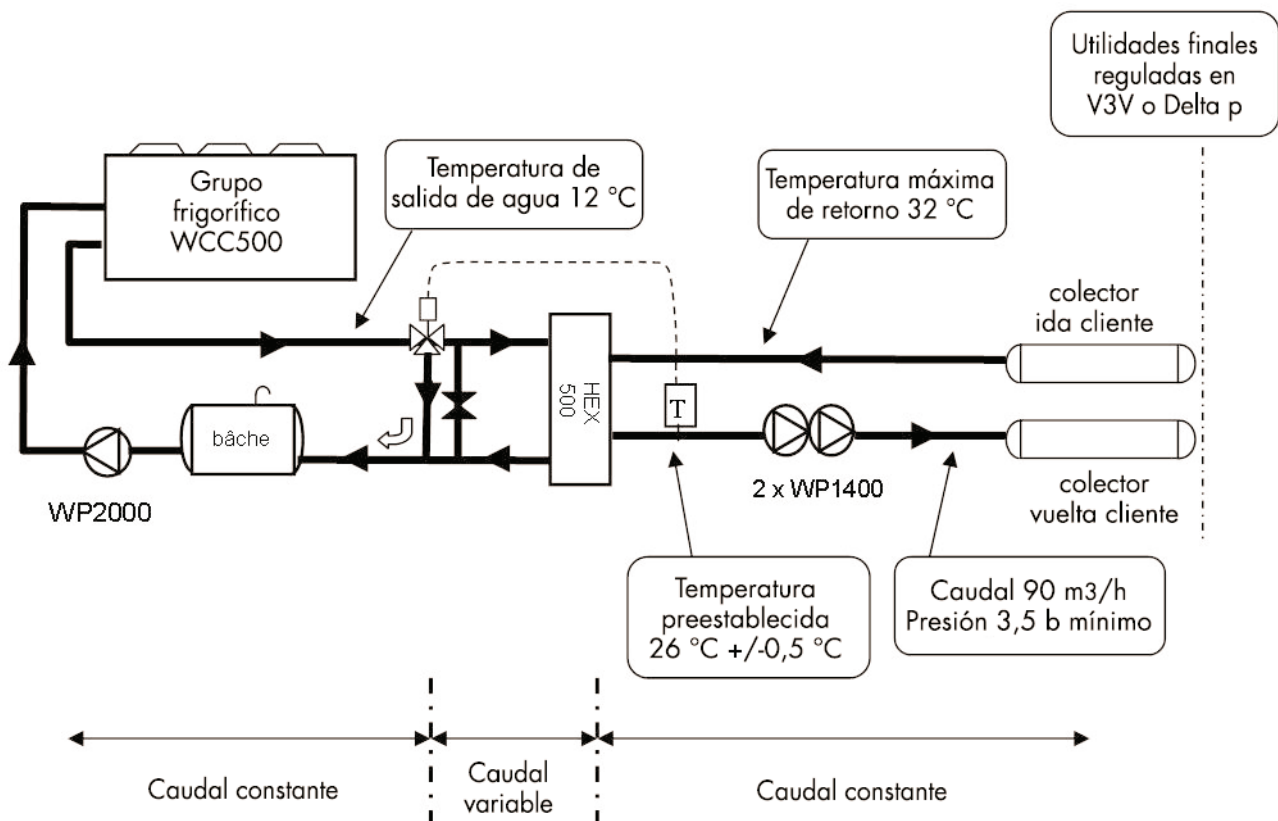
Utilidades finales reguladas en V3V o Delta p

Grupo frigorífico WCC500

Temperatura de salida de agua 12 °C

Temperatura máxima de retorno 32 °C

colector ida cliente

HEX 500

T

bâche

WP2000

2 x WP1400

colector vuelta cliente

Temperatura preestablecida 26 °C +/-0,5 °C

Caudal 90 m3/h Presión 3,5 b mínimo

Caudal constante

Caudal variable

Caudal constante